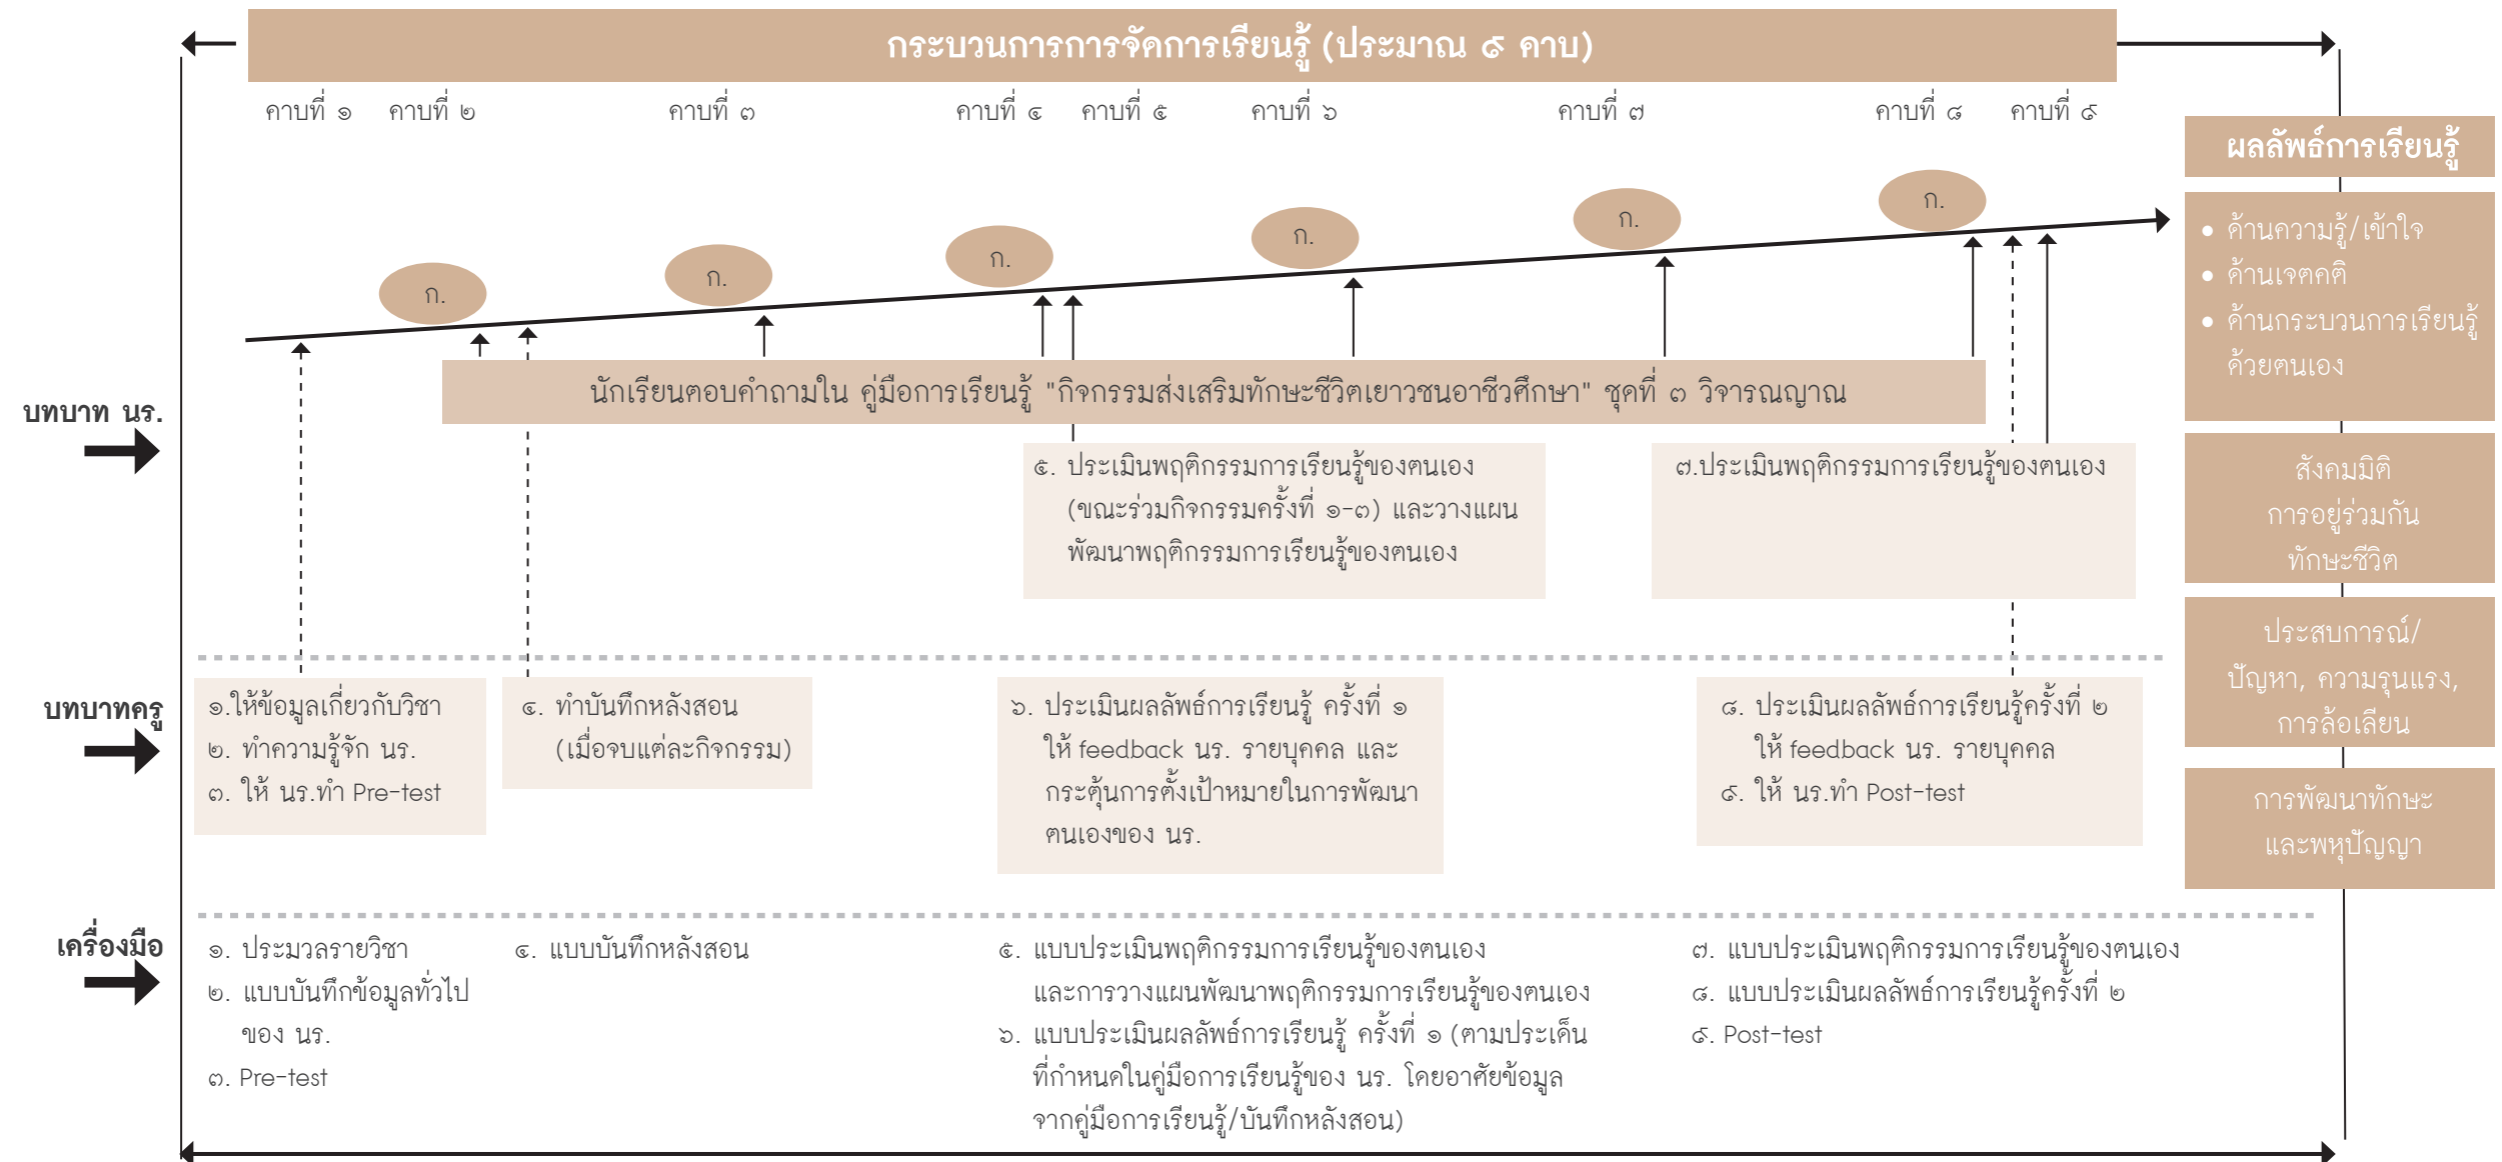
กระบวนการการจัดการเรียนรู้ (ประมาณ ๙ คาบ)

คาบที่ ๑ คาบที่ ๒ คาบที่ ๓ คาบที่ ๔ คาบที่ ๕ คาบที่ ๖ คาบที่ ๗ คาบที่ ๘ คาบที่ ๙

ก. ก. ก. ก. ก. ก.

ผลลัพธ์การเรียนรู้

• ด้านความรู้/เข้าใจ
• ด้านเจตคติ
• ด้านกระบวนการเรียนรู้ด้วยตนเอง

สังคมมิติ การอยู่ร่วมกัน ทักษะชีวิต

ประสบการณ์/ ปัญหา, ความรุนแรง, การล้อเลียน

การพัฒนาทักษะ และพหุปัญญา

บทบาท นร.

นักเรียนตอบคำถามใน คู่มือการเรียนรู้ "กิจกรรมส่งเสริมทักษะชีวิตเยาวชนอาชีวศึกษา" ชุดที่ ๓ วิจารณญาณ

๕. ประเมินพฤติกรรมการเรียนรู้ของตนเอง (ขณะร่วมกิจกรรมครั้งที่ ๑-๓) และวางแผนพัฒนาพฤติกรรมการเรียนรู้ของตนเอง

๗.ประเมินพฤติกรรมการเรียนรู้ของตนเอง

บทบาทครู

๑.ให้ข้อมูลเกี่ยวกับวิชา
๒. ทำความรู้จัก นร.
๓. ให้ นร.ทำ Pre-test

๔. ทำบันทึกหลังสอน (เมื่อจบแต่ละกิจกรรม)

๖. ประเมินผลลัพธ์การเรียนรู้ ครั้งที่ ๑ ให้ feedback นร. รายบุคคล และกระตุ้นการตั้งเป้าหมายในการพัฒนาตนเองของ นร.

๘. ประเมินผลลัพธ์การเรียนรู้ครั้งที่ ๒ ให้ feedback นร. รายบุคคล
๙. ให้ นร.ทำ Post-test

เครื่องมือ

๑. ประมวลรายวิชา
๒. แบบบันทึกข้อมูลทั่วไป ของ นร.
๓. Pre-test

๔. แบบบันทึกหลังสอน

๕. แบบประเมินพฤติกรรมการเรียนรู้ของตนเอง และการวางแผนพัฒนาพฤติกรรมการเรียนรู้ของตนเอง
๖. แบบประเมินผลลัพธ์การเรียนรู้ ครั้งที่ ๑ (ตามประเด็นที่กำหนดในคู่มือการเรียนรู้ของ นร. โดยอาศัยข้อมูลจากคู่มือการเรียนรู้/บันทึกหลังสอน)

๗. แบบประเมินพฤติกรรมการเรียนรู้ของตนเอง
๘. แบบประเมินผลลัพธ์การเรียนรู้ครั้งที่ ๒
๙. Post-test